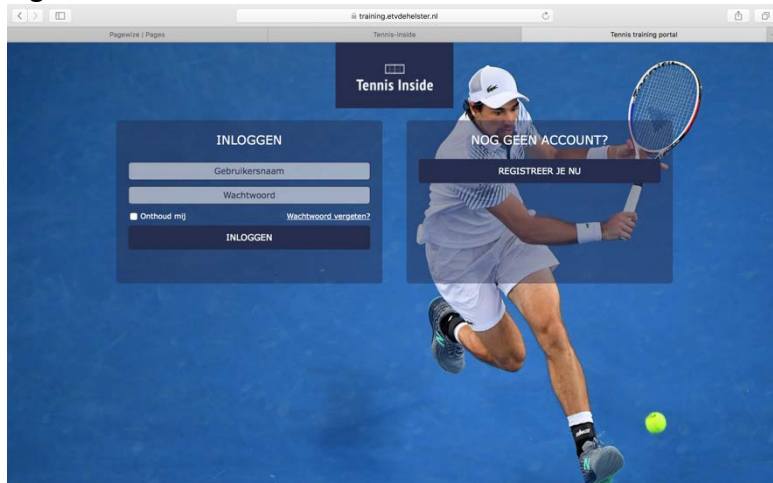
training.etvdehelster.nl

Pagewiza | Pages

Tennis-inside

Tennis training portal

Tennis Inside

INLOGGEN

Gebruikersnaam

Wachtwoord

Onthoud mij

Wachtwoord vergeten?

INLOGGEN

NOG GEEN ACCOUNT?

REGISTREER JE NU